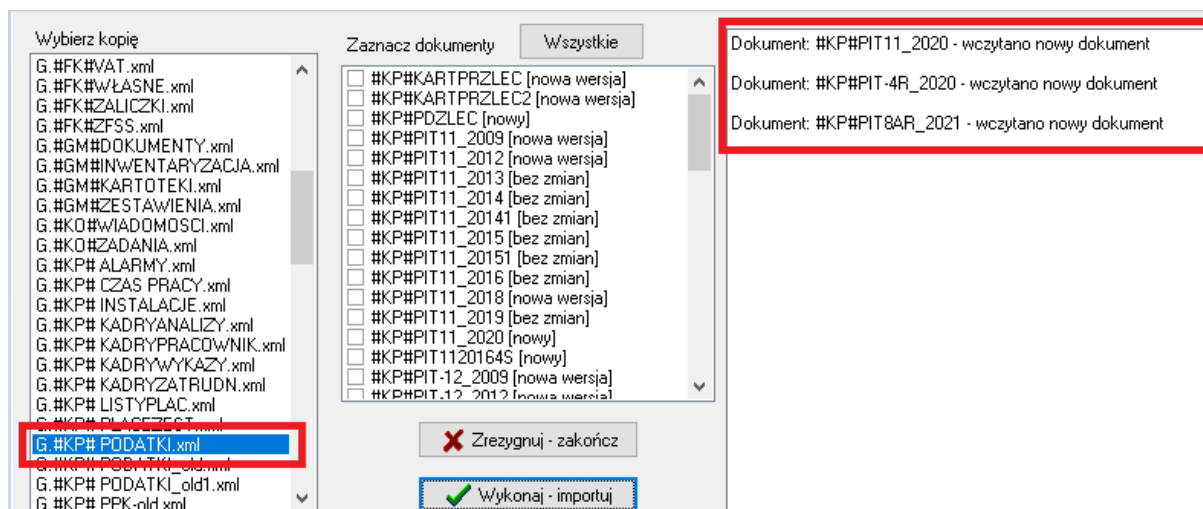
Wybierz kopię

G.#FK#VAT.xml
G.#FK#WŁASNE.xml
G.#FK#ZALICZKI.xml
G.#FK#ZFSS.xml
G.#GM#DOKUMENTY.xml
G.#GM#INWENTARYZACJA.xml
G.#GM#KARTOTEKI.xml
G.#GM#ZESTAWIENIA.xml
G.#KO#WIADOMOSCI.xml
G.#KO#ZADANIA.xml
G.#KP# ALARMY.xml
G.#KP# CZAS PRACY.xml
G.#KP# INSTALACJE.xml
G.#KP# KADRYANALIZY.xml
G.#KP# KADRYPRACOWNIK.xml
G.#KP# KADRYWYKAZY.xml
G.#KP# KADRYZATRUDN.xml
G.#KP# LISTYPLAC.xml
G.#KP# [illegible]
G.#KP# PODATKI.xml
G.#KP# PODATKI_old.xml
G.#KP# PODATKI_old1.xml
G.#KP# PPK-old.xml

Zaznacz dokumenty

Wszystkie

#KP#KARTPRZLEC [nowa wersja]
#KP#KARTPRZLEC2 [nowa wersja]
#KP#PDZLEC [nowy]
#KP#PIT11_2009 [nowa wersja]
#KP#PIT11_2012 [nowa wersja]
#KP#PIT11_2013 [bez zmian]
#KP#PIT11_2014 [bez zmian]
#KP#PIT11_20141 [bez zmian]
#KP#PIT11_2015 [bez zmian]
#KP#PIT11_20151 [bez zmian]
#KP#PIT11_2016 [bez zmian]
#KP#PIT11_2018 [nowa wersja]
#KP#PIT11_2019 [bez zmian]
#KP#PIT11_2020 [nowy]
#KP#PIT1120164S [nowy]
#KP#PIT-12_2009 [nowa wersja]
#KP#PIT-12_2012 [nowa wersja]

Zrezygnuj - zakończ

Wykonaj - importuj

Dokument: #KP#PIT11_2020 - wczytano nowy dokument

Dokument: #KP#PIT-4R_2020 - wczytano nowy dokument

Dokument: #KP#PIT8AR_2021 - wczytano nowy dokument